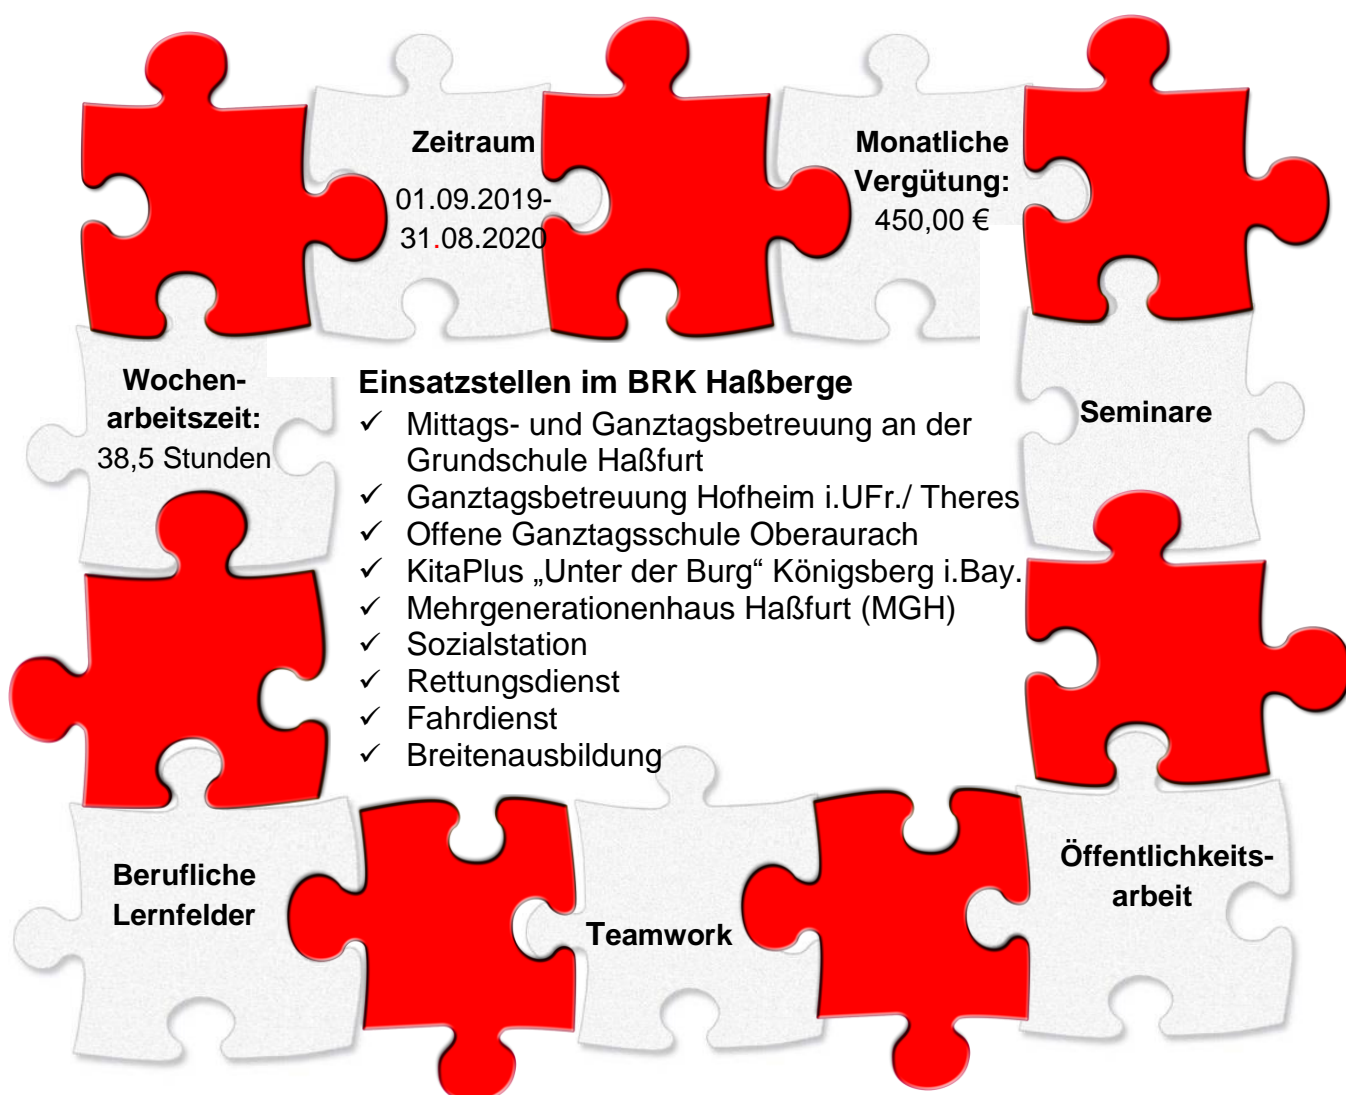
Zeitraum
01.09.2019-
31.08.2020

Monatliche
Vergütung:
450,00 €

Wochenarbeitszeit:
38,5 Stunden

Einsatzstellen im BRK Haßberge
✓ Mittags- und Ganztagsbetreuung an der Grundschule Haßfurt
✓ Ganztagsbetreuung Hofheim i.UFr./ Theres
✓ Offene Ganztagsschule Oberaurach
✓ KitaPlus „Unter der Burg" Königsberg i.Bay.
✓ Mehrgenerationenhaus Haßfurt (MGH)
✓ Sozialstation
✓ Rettungsdienst
✓ Fahrdienst
✓ Breitenausbildung

Seminare

Berufliche
Lernfelder

Teamwork

Öffentlichkeitsarbeit